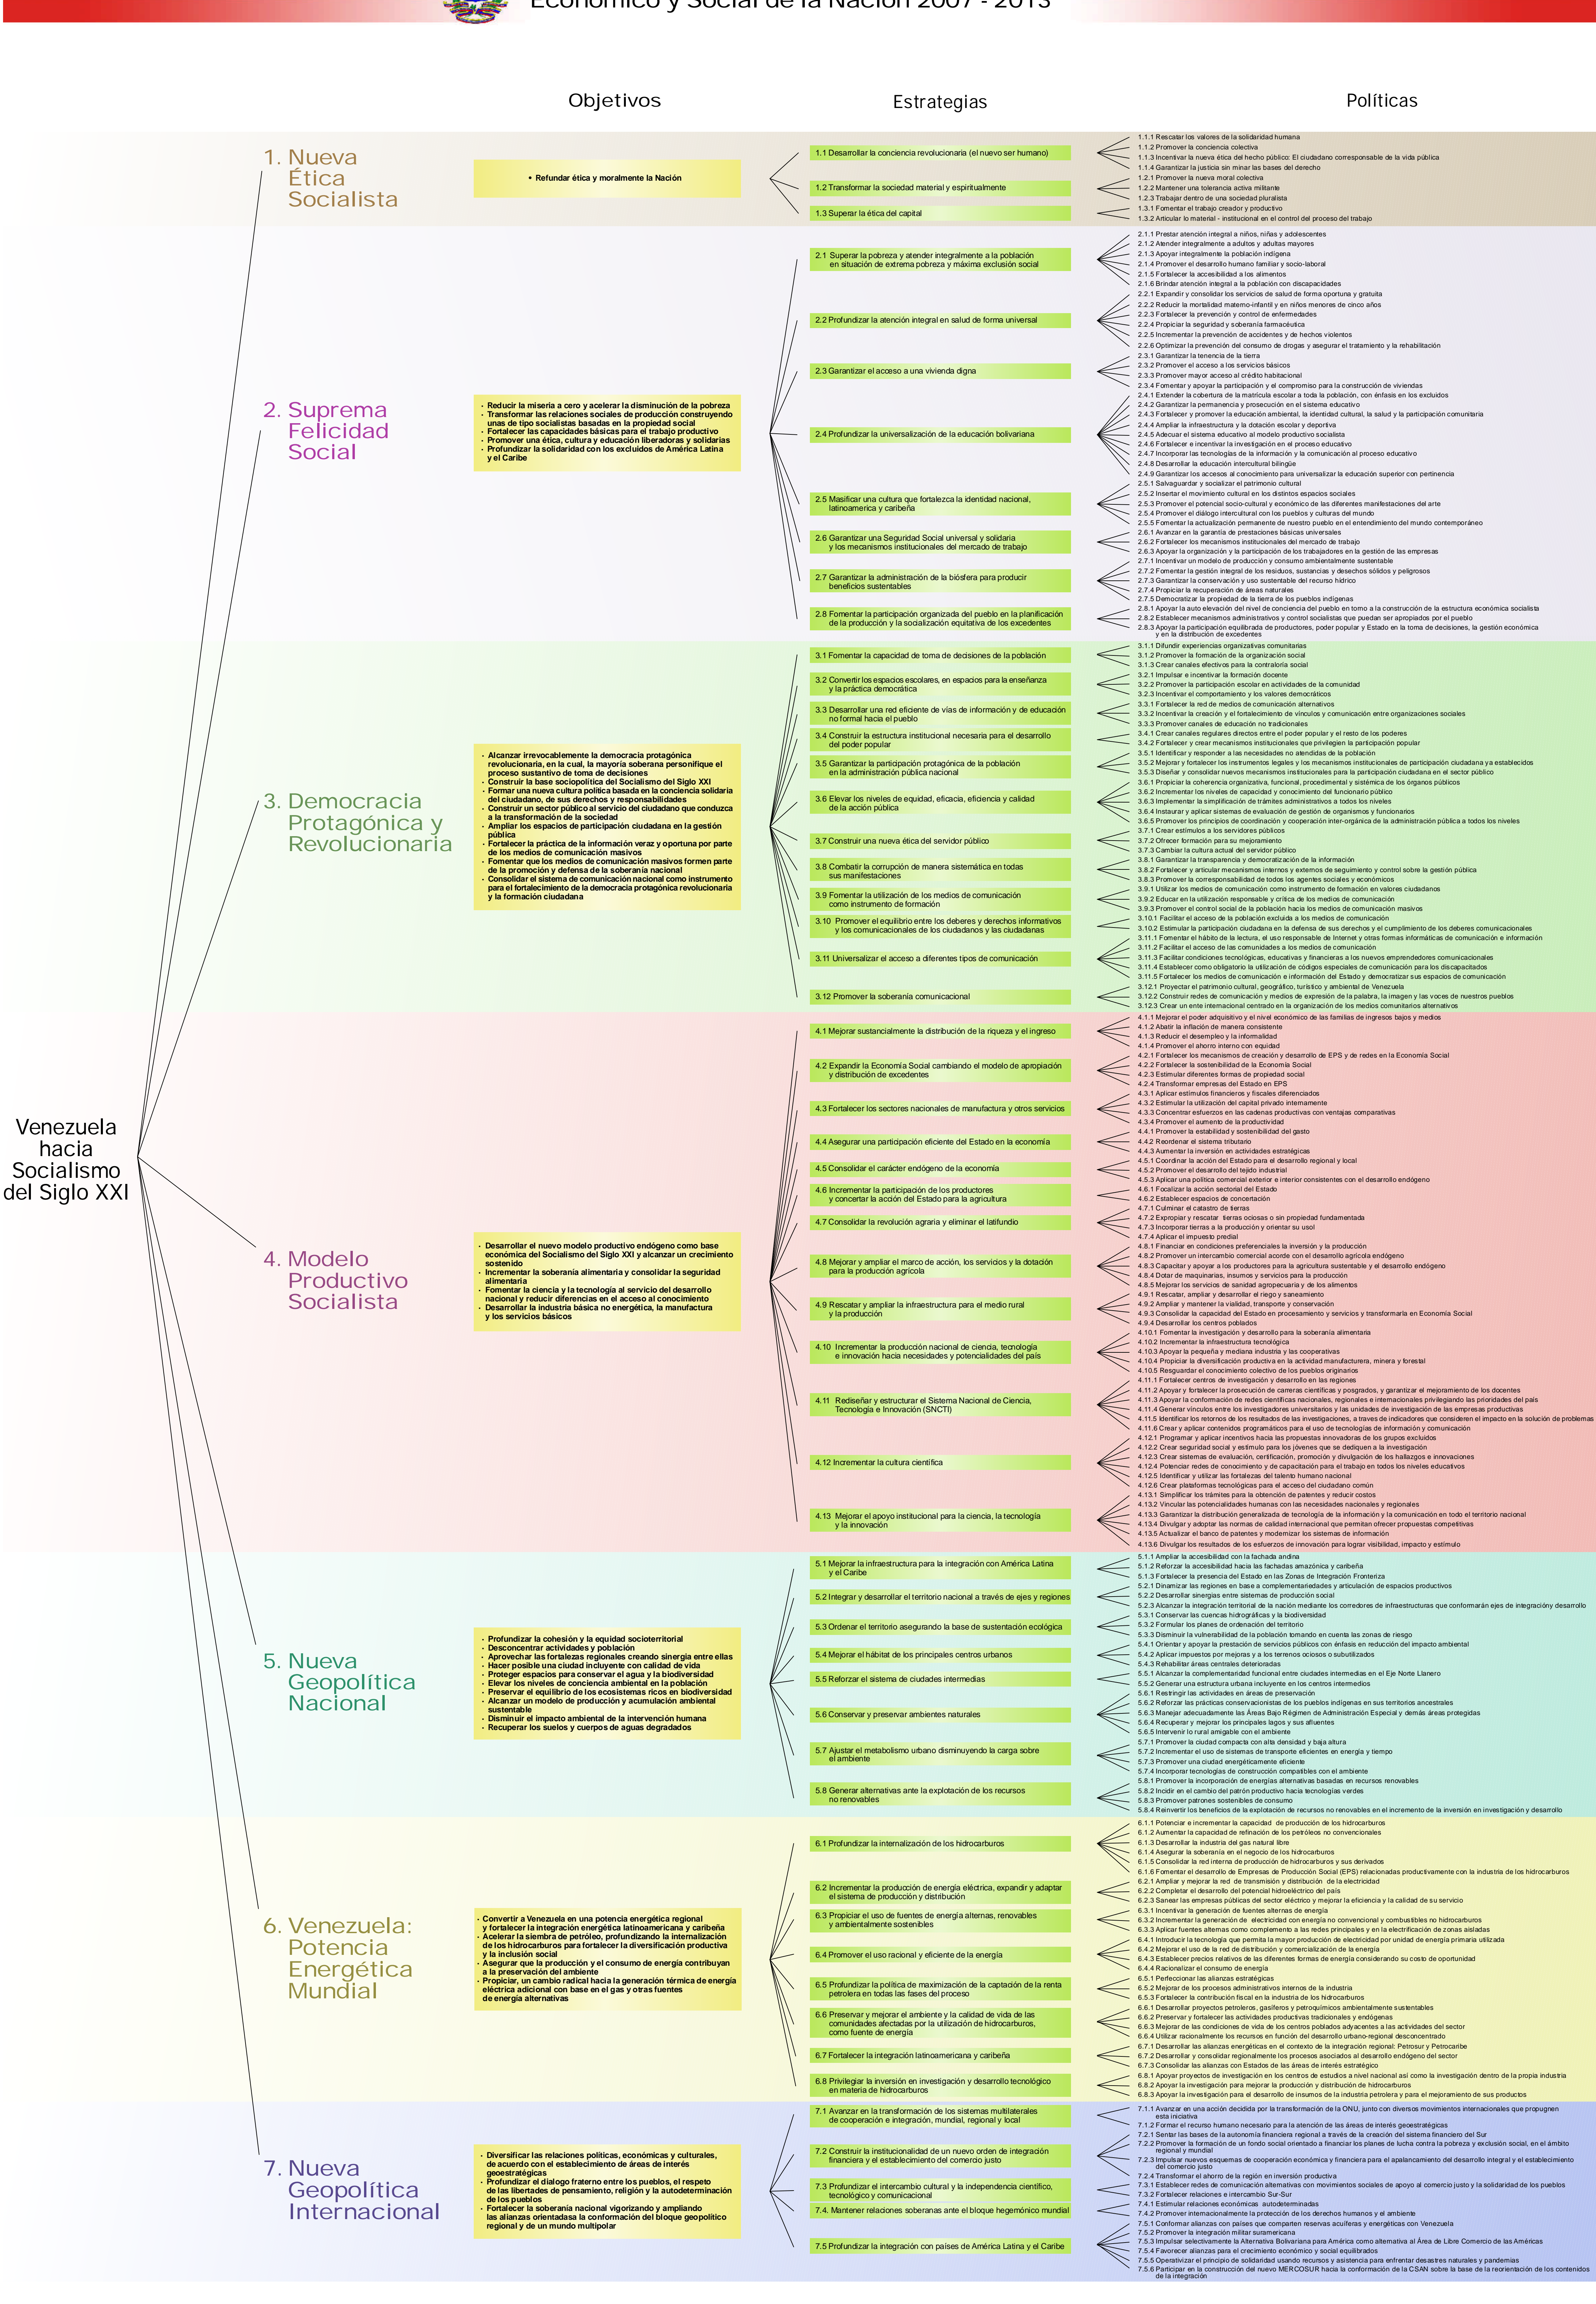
Económico y Social de la Nación 2007 - 2013

Objetivos

Estrategias

Políticas

Venezuela hacia Socialismo del Siglo XXI

1. Nueva Ética Socialista

• Refundar ética y moralmente la Nación

1.1 Desarrollar la conciencia revolucionaria (el nuevo ser humano)
1.2 Transformar la sociedad material y espiritualmente
1.3 Superar la ética del capital

1.1.1 Rescatar los valores de la solidaridad humana
1.1.2 Promover la conciencia colectiva
1.1.3 Incentivar la nueva ética del hecho público: El ciudadano corresponsable de la vida pública
1.1.4 Garantizar la justicia sin minar las bases del derecho
1.2.1 Promover la nueva moral colectiva
1.2.2 Mantener una tolerancia activa militante
1.2.3 Trabajar dentro de una sociedad pluralista
1.3.1 Fomentar el trabajo creador y productivo
1.3.2 Articular lo material - institucional en el control del proceso del trabajo

2. Suprema Felicidad Social

• Reducir la miseria a cero y acelerar la disminución de la pobreza
• Transformar las relaciones sociales de producción construyendo unas de tipo socialistas basadas en la propiedad social
• Fortalecer las capacidades básicas para el trabajo productivo
• Promover una ética, cultura y educación liberadoras y solidarias
• Profundizar la solidaridad con los excluidos de América Latina y el Caribe

2.1 Superar la pobreza y atender integralmente a la población en situación de extrema pobreza y máxima exclusión social
2.2 Profundizar la atención integral en salud de forma universal
2.3 Garantizar el acceso a una vivienda digna
2.4 Profundizar la universalización de la educación bolivariana
2.5 Masificar una cultura que fortalezca la identidad nacional, latinoamerica y caribeña
2.6 Garantizar una Seguridad Social universal y solidaria y los mecanismos institucionales del mercado de trabajo
2.7 Garantizar la administración de la biósfera para producir beneficios sustentables
2.8 Fomentar la participación organizada del pueblo en la planificación de la producción y la socialización equitativa de los excedentes

2.1.1 Prestar atención integral a niños, niñas y adolescentes
2.1.2 Atender integralmente a adultos y adultas mayores
2.1.3 Apoyar integralmente la población indígena
2.1.4 Promover el desarrollo humano familiar y socio-laboral
2.1.5 Fortalecer la accesibilidad a los alimentos
2.1.6 Brindar atención integral a la población con discapacidades
2.2.1 Expandir y consolidar los servicios de salud de forma oportuna y gratuita
2.2.2 Reducir la mortalidad materno-infantil y en niños menores de cinco años
2.2.3 Fortalecer la prevención y control de enfermedades
2.2.4 Propiciar la seguridad y soberanía farmacéutica
2.2.5 Incrementar la prevención de accidentes y de hechos violentos
2.2.6 Optimizar la prevención del consumo de drogas y asegurar el tratamiento y la rehabilitación
2.3.1 Garantizar la tenencia de la tierra
2.3.2 Promover el acceso a los servicios básicos
2.3.3 Promover mayor acceso al crédito habitacional
2.3.4 Fomentar y apoyar la participación y el compromiso para la construcción de viviendas
2.4.1 Extender la cobertura de la matrícula escolar a toda la población, con énfasis en los excluidos
2.4.2 Garantizar la permanencia y prosecución en el sistema educativo
2.4.3 Fortalecer y promover la educación ambiental, la identidad cultural, la salud y la participación comunitaria
2.4.4 Ampliar la infraestructura y la dotación escolar y deportiva
2.4.5 Adecuar el sistema educativo al modelo productivo socialista
2.4.6 Fortalecer e incentivar la investigación en el proceso educativo
2.4.7 Incorporar las tecnologías de la información y la comunicación al proceso educativo
2.4.8 Desarrollar la educación intercultural bilingüe
2.4.9 Garantizar los accesos al conocimiento para universalizar la educación superior con pertinencia
2.5.1 Salvaguardar y socializar el patrimonio cultural
2.5.2 Insertar el movimiento cultural en los distintos espacios sociales
2.5.3 Promover el potencial socio-cultural y económico de las diferentes manifestaciones del arte
2.5.4 Promover el diálogo intercultural con los pueblos y culturas del mundo
2.5.5 Fomentar la actualización permanente de nuestro pueblo en el entendimiento del mundo contemporáneo
2.6.1 Avanzar en la garantía de prestaciones básicas universales
2.6.2 Fortalecer los mecanismos institucionales del mercado de trabajo
2.6.3 Apoyar la organización y la participación de los trabajadores en la gestión de las empresas
2.7.1 Incentivar un modelo de producción y consumo ambientalmente sustentable
2.7.2 Fomentar la gestión integral de los residuos, sustancias y desechos sólidos y peligrosos
2.7.3 Garantizar la conservación y uso sustentable del recurso hídrico
2.7.4 Propiciar la recuperación de áreas naturales
2.7.5 Democratizar la propiedad de la tierra de los pueblos indígenas
2.8.1 Apoyar la auto elevación del nivel de conciencia del pueblo en torno a la construcción de la estructura económica socialista
2.8.2 Establecer mecanismos administrativos y control socialistas que puedan ser apropiados por el pueblo
2.8.3 Apoyar la participación equilibrada de productores, poder popular y Estado en la toma de decisiones, la gestión económica y en la distribución de excedentes

3. Democracia Protagónica y Revolucionaria

• Alcanzar irrevocablemente la democracia protagónica revolucionaria, en la cual, la mayoría soberana personifique el proceso sustantivo de toma de decisiones
• Construir la base sociopolítica del Socialismo del Siglo XXI
• Formar una nueva cultura política basada en la conciencia solidaria del ciudadano, de sus derechos y responsabilidades
• Construir un sector público al servicio del ciudadano que conduzca a la transformación de la sociedad
• Ampliar los espacios de participación ciudadana en la gestión pública
• Fortalecer la práctica de la información veraz y oportuna por parte de los medios de comunicación masivos
• Fomentar que los medios de comunicación masivos formen parte de la promoción y defensa de la soberanía nacional
• Consolidar el sistema de comunicación nacional como instrumento para el fortalecimiento de la democracia protagónica revolucionaria y la formación ciudadana

3.1 Fomentar la capacidad de toma de decisiones de la población
3.2 Convertir los espacios escolares, en espacios para la enseñanza y la práctica democrática
3.3 Desarrollar una red eficiente de vías de información y de educación no formal hacia el pueblo
3.4 Construir la estructura institucional necesaria para el desarrollo del poder popular
3.5 Garantizar la participación protagónica de la población en la administración pública nacional
3.6 Elevar los niveles de equidad, eficacia, eficiencia y calidad de la acción pública
3.7 Construir una nueva ética del servidor público
3.8 Combatir la corrupción de manera sistemática en todas sus manifestaciones
3.9 Fomentar la utilización de los medios de comunicación como instrumento de formación
3.10 Promover el equilibrio entre los deberes y derechos informativos y los comunicacionales de los ciudadanos y las ciudadanas
3.11 Universalizar el acceso a diferentes tipos de comunicación
3.12 Promover la soberanía comunicacional

3.1.1 Difundir experiencias organizativas comunitarias
3.1.2 Promover la formación de la organización social
3.1.3 Crear canales efectivos para la contraloría social
3.2.1 Impulsar e incentivar la formación docente
3.2.2 Promover la participación escolar en actividades de la comunidad
3.2.3 Incentivar el comportamiento y los valores democráticos
3.3.1 Fortalecer la red de medios de comunicación alternativos
3.3.2 Incentivar la creación y el fortalecimiento de vínculos y comunicación entre organizaciones sociales
3.3.3 Promover canales de educación no tradicionales
3.4.1 Crear canales regulares directos entre el poder popular y el resto de los poderes
3.4.2 Fortalecer y crear mecanismos institucionales que privilegien la participación popular
3.5.1 Identificar y responder a las necesidades no atendidas de la población
3.5.2 Mejorar y fortalecer los instrumentos legales y los mecanismos institucionales de participación ciudadana ya establecidos
3.5.3 Diseñar y consolidar nuevos mecanismos institucionales para la participación ciudadana en el sector público
3.6.1 Propiciar la coherencia organizativa, funcional, procedimental y sistémica de los órganos públicos
3.6.2 Incrementar los niveles de capacidad y conocimiento del funcionario público
3.6.3 Implementar la simplificación de trámites administrativos a todos los niveles
3.6.4 Instaurar y aplicar sistemas de evaluación de gestión de organismos y funcionarios
3.6.5 Promover los principios de coordinación y cooperación inter-orgánica de la administración pública a todos los niveles
3.7.1 Crear estímulos a los servidores públicos
3.7.2 Ofrecer formación para su mejoramiento
3.7.3 Cambiar la cultura actual del servidor público
3.8.1 Garantizar la transparencia y democratización de la información
3.8.2 Fortalecer y articular mecanismos internos y externos de seguimiento y control sobre la gestión pública
3.8.3 Promover la corresponsabilidad de todos los agentes sociales y económicos
3.9.1 Utilizar los medios de comunicación como instrumento de formación en valores ciudadanos
3.9.2 Educar en la utilización responsable y crítica de los medios de comunicación
3.9.3 Promover el control social de la población hacia los medios de comunicación masivos
3.10.1 Facilitar el acceso de la población excluida a los medios de comunicación
3.10.2 Estimular la participación ciudadana en la defensa de sus derechos y el cumplimiento de los deberes comunicacionales
3.11.1 Fomentar el hábito de la lectura, el uso responsable de Internet y otras formas informáticas de comunicación e información
3.11.2 Facilitar el acceso de las comunidades a los medios de comunicación
3.11.3 Facilitar condiciones tecnológicas, educativas y financieras a los nuevos emprendedores comunicacionales
3.11.4 Establecer como obligatorio la utilización de códigos especiales de comunicación para los discapacitados
3.11.5 Fortalecer los medios de comunicación e información del Estado y democratizar sus espacios de comunicación
3.12.1 Proyectar el patrimonio cultural, geográfico, turístico y ambiental de Venezuela
3.12.2 Construir redes de comunicación y medios de expresión de la palabra, la imagen y las voces de nuestros pueblos
3.12.3 Crear un ente internacional centrado en la organización de los medios comunitarios alternativos

4. Modelo Productivo Socialista

• Desarrollar el nuevo modelo productivo endógeno como base económica del Socialismo del Siglo XXI y alcanzar un crecimiento sostenido
• Incrementar la soberanía alimentaria y consolidar la seguridad alimentaria
• Fomentar la ciencia y la tecnología al servicio del desarrollo nacional y reducir diferencias en el acceso al conocimiento
• Desarrollar la industria básica no energética, la manufactura y los servicios básicos

4.1 Mejorar sustancialmente la distribución de la riqueza y el ingreso
4.2 Expandir la Economía Social cambiando el modelo de apropiación y distribución de excedentes
4.3 Fortalecer los sectores nacionales de manufactura y otros servicios
4.4 Asegurar una participación eficiente del Estado en la economía
4.5 Consolidar el carácter endógeno de la economía
4.6 Incrementar la participación de los productores y concertar la acción del Estado para la agricultura
4.7 Consolidar la revolución agraria y eliminar el latifundio
4.8 Mejorar y ampliar el marco de acción, los servicios y la dotación para la producción agrícola
4.9 Rescatar y ampliar la infraestructura para el medio rural y la producción
4.10 Incrementar la producción nacional de ciencia, tecnología e innovación hacia necesidades y potencialidades del país
4.11 Rediseñar y estructurar el Sistema Nacional de Ciencia, Tecnología e Innovación (SNCTI)
4.12 Incrementar la cultura científica
4.13 Mejorar el apoyo institucional para la ciencia, la tecnología y la innovación

4.1.1 Mejorar el poder adquisitivo y el nivel económico de las familias de ingresos bajos y medios
4.1.2 Abatir la inflación de manera consistente
4.1.3 Reducir el desempleo y la informalidad
4.1.4 Promover el ahorro interno con equidad
4.2.1 Fortalecer los mecanismos de creación y desarrollo de EPS y de redes en la Economía Social
4.2.2 Fortalecer la sostenibilidad de la Economía Social
4.2.3 Estimular diferentes formas de propiedad social
4.2.4 Transformar empresas del Estado en EPS
4.3.1 Aplicar estímulos financieros y fiscales diferenciados
4.3.2 Estimular la utilización del capital privado internamente
4.3.3 Concentrar esfuerzos en las cadenas productivas con ventajas comparativas
4.3.4 Promover el aumento de la productividad
4.4.1 Promover la estabilidad y sostenibilidad del gasto
4.4.2 Reordenar el sistema tributario
4.4.3 Aumentar la inversión en actividades estratégicas
4.5.1 Coordinar la acción del Estado para el desarrollo regional y local
4.5.2 Promover el desarrollo del tejido industrial
4.5.3 Aplicar una política comercial exterior e interior consistentes con el desarrollo endógeno
4.6.1 Focalizar la acción sectorial del Estado
4.6.2 Establecer espacios de concertación
4.7.1 Culminar el catastro de tierras
4.7.2 Expropiar y rescatar tierras ociosas o sin propiedad fundamentada
4.7.3 Incorporar tierras a la producción y orientar su usol
4.7.4 Aplicar el impuesto predial
4.8.1 Financiar en condiciones preferenciales la inversión y la producción
4.8.2 Promover un intercambio comercial acorde con el desarrollo agrícola endógeno
4.8.3 Capacitar y apoyar a los productores para la agricultura sustentable y el desarrollo endógeno
4.8.4 Dotar de maquinarias, insumos y servicios para la producción
4.8.5 Mejorar los servicios de sanidad agropecuaria y de los alimentos
4.9.1 Rescatar, ampliar y desarrollar el riego y saneamiento
4.9.2 Ampliar y mantener la vialidad, transporte y conservación
4.9.3 Consolidar la capacidad del Estado en procesamiento y servicios y transformarla en Economía Social
4.9.4 Desarrollar los centros poblados
4.10.1 Fomentar la investigación y desarrollo para la soberanía alimentaria
4.10.2 Incrementar la infraestructura tecnológica
4.10.3 Apoyar la pequeña y mediana industria y las cooperativas
4.10.4 Propiciar la diversificación productiva en la actividad manufacturera, minera y forestal
4.10.5 Resguardar el conocimiento colectivo de los pueblos originarios
4.11.1 Fortalecer centros de investigación y desarrollo en las regiones
4.11.2 Apoyar y fortalecer la prosecución de carreras científicas y posgrados, y garantizar el mejoramiento de los docentes
4.11.3 Apoyar la conformación de redes científicas nacionales, regionales e internacionales privilegiando las prioridades del país
4.11.4 Generar vínculos entre los investigadores universitarios y las unidades de investigación de las empresas productivas
4.11.5 Identificar los retornos de los resultados de las investigaciones, a traves de indicadores que consideren el impacto en la solución de problemas
4.11.6 Crear y aplicar contenidos programáticos para el uso de tecnologías de información y comunicación
4.12.1 Programar y aplicar incentivos hacia las propuestas innovadoras de los grupos excluidos
4.12.2 Crear seguridad social y estímulo para los jóvenes que se dediquen a la investigación
4.12.3 Crear sistemas de evaluación, certificación, promoción y divulgación de los hallazgos e innovaciones
4.12.4 Potenciar redes de conocimiento y de capacitación para el trabajo en todos los niveles educativos
4.12.5 Identificar y utilizar las fortalezas del talento humano nacional
4.12.6 Crear plataformas tecnológicas para el acceso del ciudadano común
4.13.1 Simplificar los trámites para la obtención de patentes y reducir costos
4.13.2 Vincular las potencialidades humanas con las necesidades nacionales y regionales
4.13.3 Garantizar la distribución generalizada de tecnología de la información y la comunicación en todo el territorio nacional
4.13.4 Divulgar y adoptar las normas de calidad internacional que permitan ofrecer propuestas competitivas
4.13.5 Actualizar el banco de patentes y modernizar los sistemas de información
4.13.6 Divulgar los resultados de los esfuerzos de innovación para lograr visibilidad, impacto y estímulo

5. Nueva Geopolítica Nacional

• Profundizar la cohesión y la equidad socioterritorial
• Desconcentrar actividades y población
• Aprovechar las fortalezas regionales creando sinergia entre ellas
• Hacer posible una ciudad incluyente con calidad de vida
• Proteger espacios para conservar el agua y la biodiversidad
• Elevar los niveles de conciencia ambiental en la población
• Preservar el equilibrio de los ecosistemas ricos en biodiversidad
• Alcanzar un modelo de producción y acumulación ambiental sustentable
• Disminuir el impacto ambiental de la intervención humana
• Recuperar los suelos y cuerpos de aguas degradados

5.1 Mejorar la infraestructura para la integración con América Latina y el Caribe
5.2 Integrar y desarrollar el territorio nacional a través de ejes y regiones
5.3 Ordenar el territorio asegurando la base de sustentación ecológica
5.4 Mejorar el hábitat de los principales centros urbanos
5.5 Reforzar el sistema de ciudades intermedias
5.6 Conservar y preservar ambientes naturales
5.7 Ajustar el metabolismo urbano disminuyendo la carga sobre el ambiente
5.8 Generar alternativas ante la explotación de los recursos no renovables

5.1.1 Ampliar la accesibilidad con la fachada andina
5.1.2 Reforzar la accesibilidad hacia las fachadas amazónica y caribeña
5.1.3 Fortalecer la presencia del Estado en las Zonas de Integración Fronteriza
5.2.1 Dinamizar las regiones en base a complementariedades y articulación de espacios productivos
5.2.2 Desarrollar sinergias entre sistemas de producción social
5.2.3 Alcanzar la integración territorial de la nación mediante los corredores de infraestructuras que conformarán ejes de integración y desarrollo
5.3.1 Conservar las cuencas hidrográficas y la biodiversidad
5.3.2 Formular los planes de ordenación del territorio
5.3.3 Disminuir la vulnerabilidad de la población tomando en cuenta las zonas de riesgo
5.4.1 Orientar y apoyar la prestación de servicios públicos con énfasis en reducción del impacto ambiental
5.4.2 Aplicar impuestos por mejoras y a los terrenos ociosos o subutilizados
5.4.3 Rehabilitar áreas centrales deterioradas
5.5.1 Alcanzar la complementariedad funcional entre ciudades intermedias en el Eje Norte Llanero
5.5.2 Generar una estructura urbana incluyente en los centros intermedios
5.6.1 Restringir las actividades en áreas de preservación
5.6.2 Reforzar las prácticas conservacionistas de los pueblos indígenas en sus territorios ancestrales
5.6.3 Manejar adecuadamente las Áreas Bajo Régimen de Administración Especial y demás áreas protegidas
5.6.4 Recuperar y mejorar los principales lagos y sus afluentes
5.6.5 Intervenir lo rural amigable con el ambiente
5.7.1 Promover la ciudad compacta con alta densidad y baja altura
5.7.2 Incrementar el uso de sistemas de transporte eficientes en energía y tiempo
5.7.3 Promover una ciudad energéticamente eficiente
5.7.4 Incorporar tecnologías de construcción compatibles con el ambiente
5.8.1 Promover la incorporación de energías alternativas basadas en recursos renovables
5.8.2 Incidir en el cambio del patrón productivo hacia tecnologías verdes
5.8.3 Promover patrones sostenibles de consumo
5.8.4 Reinvertir los beneficios de la explotación de recursos no renovables en el incremento de la inversión en investigación y desarrollo

6. Venezuela: Potencia Energética Mundial

• Convertir a Venezuela en una potencia energética regional y fortalecer la integración energética latinoamericana y caribeña
• Acelerar la siembra de petróleo, profundizando la internalización de los hidrocarburos para fortalecer la diversificación productiva y la inclusión social
• Asegurar que la producción y el consumo de energía contribuyan a la preservación del ambiente
• Propiciar, un cambio radical hacia la generación térmica de energía eléctrica adicional con base en el gas y otras fuentes de energía alternativas

6.1 Profundizar la internalización de los hidrocarburos
6.2 Incrementar la producción de energía eléctrica, expandir y adaptar el sistema de producción y distribución
6.3 Propiciar el uso de fuentes de energía alternas, renovables y ambientalmente sostenibles
6.4 Promover el uso racional y eficiente de la energía
6.5 Profundizar la política de maximización de la captación de la renta petrolera en todas las fases del proceso
6.6 Preservar y mejorar el ambiente y la calidad de vida de las comunidades afectadas por la utilización de hidrocarburos, como fuente de energía
6.7 Fortalecer la integración latinoamericana y caribeña
6.8 Privilegiar la inversión en investigación y desarrollo tecnológico en materia de hidrocarburos

6.1.1 Potenciar e incrementar la capacidad de producción de los hidrocarburos
6.1.2 Aumentar la capacidad de refinación de los petróleos no convencionales
6.1.3 Desarrollar la industria del gas natural libre
6.1.4 Asegurar la soberanía en el negocio de los hidrocarburos
6.1.5 Consolidar la red interna de producción de hidrocarburos y sus derivados
6.1.6 Fomentar el desarrollo de Empresas de Producción Social (EPS) relacionadas productivamente con la industria de los hidrocarburos
6.2.1 Ampliar y mejorar la red de transmisión y distribución de la electricidad
6.2.2 Completar el desarrollo del potencial hidroeléctrico del país
6.2.3 Sanear las empresas públicas del sector eléctrico y mejorar la eficiencia y la calidad de su servicio
6.3.1 Incentivar la generación de fuentes alternas de energía
6.3.2 Incrementar la generación de electricidad con energía no convencional y combustibles no hidrocarburos
6.3.3 Aplicar fuentes alternas como complemento a las redes principales y en la electrificación de zonas aisladas
6.4.1 Introducir la tecnología que permita la mayor producción de electricidad por unidad de energía primaria utilizada
6.4.2 Mejorar el uso de la red de distribución y comercialización de la energía
6.4.3 Establecer precios relativos de las diferentes formas de energía considerando su costo de oportunidad
6.4.4 Racionalizar el consumo de energía
6.5.1 Perfeccionar las alianzas estratégicas
6.5.2 Mejorar de los procesos administrativos internos de la industria
6.5.3 Fortalecer la contribución fiscal en la industria de los hidrocarburos
6.6.1 Desarrollar proyectos petroleros, gasíferos y petroquímicos ambientalmente sustentables
6.6.2 Preservar y fortalecer las actividades productivas tradicionales y endógenas
6.6.3 Mejorar de las condiciones de vida de los centros poblados adyacentes a las actividades del sector
6.6.4 Utilizar racionalmente los recursos en función del desarrollo urbano-regional desconcentrado
6.7.1 Desarrollar las alianzas energéticas en el contexto de la integración regional: Petrosur y Petrocaribe
6.7.2 Desarrollar y consolidar regionalmente los procesos asociados al desarrollo endógeno del sector
6.7.3 Consolidar las alianzas con Estados de las áreas de interés estratégico
6.8.1 Apoyar proyectos de investigación en los centros de estudios a nivel nacional así como la investigación dentro de la propia industria
6.8.2 Apoyar la investigación para mejorar la producción y distribución de hidrocarburos
6.8.3 Apoyar la investigación para el desarrollo de insumos de la industria petrolera y para el mejoramiento de sus productos

7. Nueva Geopolítica Internacional

• Diversificar las relaciones políticas, económicas y culturales, de acuerdo con el establecimiento de áreas de interés geoestratégicas
• Profundizar el diálogo fraterno entre los pueblos, el respeto de las libertades de pensamiento, religión y la autodeterminación de los pueblos
• Fortalecer la soberanía nacional vigorizando y ampliando las alianzas orientadasa la conformación del bloque geopolítico regional y de un mundo multipolar

7.1 Avanzar en la transformación de los sistemas multilaterales de cooperación e integración, mundial, regional y local
7.2 Construir la institucionalidad de un nuevo orden de integración financiera y el establecimiento del comercio justo
7.3 Profundizar el intercambio cultural y la independencia científico, tecnológico y comunicacional
7.4. Mantener relaciones soberanas ante el bloque hegemónico mundial
7.5 Profundizar la integración con países de América Latina y el Caribe

7.1.1 Avanzar en una acción decidida por la transformación de la ONU, junto con diversos movimientos internacionales que propugnen esta iniciativa
7.1.2 Formar el recurso humano necesario para la atención de las áreas de interés geoestratégicas
7.2.1 Sentar las bases de la autonomía financiera regional a través de la creación del sistema financiero del Sur
7.2.2 Promover la formación de un fondo social orientado a financiar los planes de lucha contra la pobreza y exclusión social, en el ámbito regional y mundial
7.2.3 Impulsar nuevos esquemas de cooperación económica y financiera para el apalancamiento del desarrollo integral y el establecimiento del comercio justo
7.2.4 Transformar el libre de la región en inversión productiva
7.3.1 Establecer redes de comunicación alternativas con movimientos sociales de apoyo al comercio justo y la solidaridad de los pueblos
7.3.2 Fortalecer relaciones e intercambio Sur-Sur
7.4.1 Estimular relaciones económicas autodeterminadas
7.4.2 Promover internacionalmente la protección de los derechos humanos y el ambiente
7.5.1 Conformar alianzas con países que comparten reservas acuíferas y energéticas con Venezuela
7.5.2 Promover la integración militar suramericana
7.5.3 Impulsar selectivamente la Alternativa Bolivariana para América como alternativa al Área de Libre Comercio de las Américas
7.5.4 Favorecer alianzas para el crecimiento económico y social equilibrados
7.5.5 Operativizar el principio de solidaridad usando recursos y asistencia para enfrentar desastres naturales y pandemias
7.5.6 Participar en la construcción del nuevo MERCOSUR hacia la conformación de la CSAN sobre la base de la reorientación de los contenidos de la integración